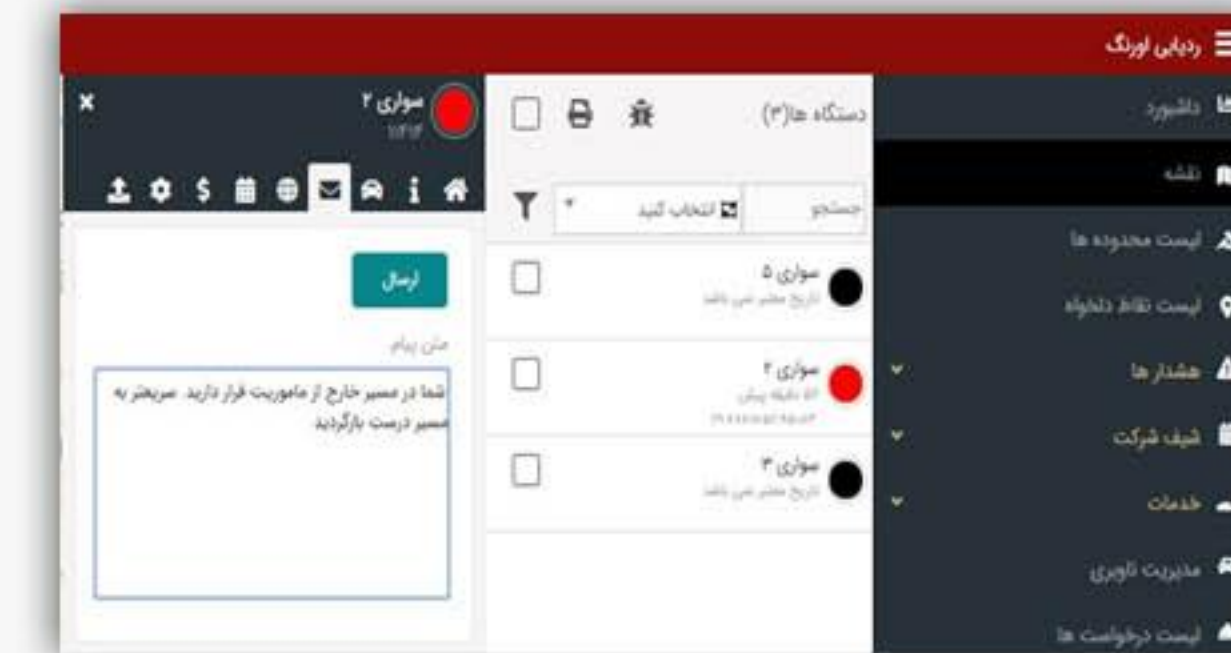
ردیابی اورنگ

داشبورد
نقشه
لیست محدوده ها
لیست نقاط دلخواه
هشدار ها
شیف شرکت
خدمات
مدیریت ناوبری
لیست درخواست ها

دستگاه ها(۳)
جستجو
انتخاب کنید
سواری ۵
تاریخ معتبر نمی باشد
سواری ۲
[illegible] دقیقه پیش
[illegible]
سواری ۳
تاریخ معتبر نمی باشد

سواری ۲
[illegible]
ارسال
متن پیام
شما در مسیر خارج از ماموریت قرار دارید سریعتر به مسیر درست بازگردید